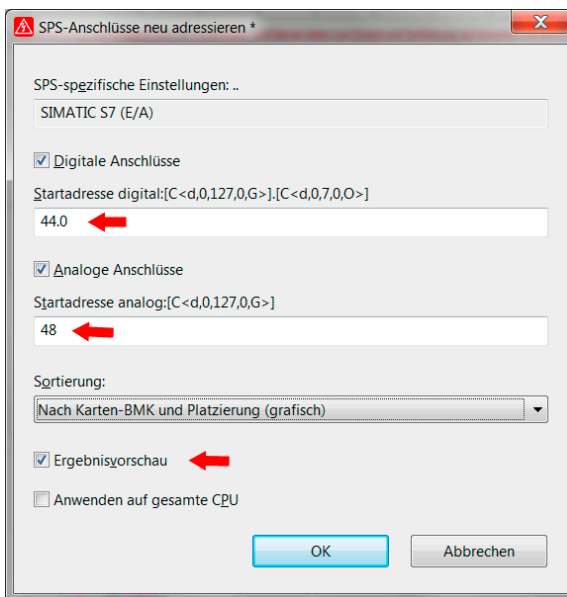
SPS-Anschlüsse neu adressieren *

X

SPS-spezifische Einstellungen: ..

SIMATIC S7 (E/A)

Digitale Anschlüsse

Startadresse digital:[C<d,0,127,0,G>].[C<d,0,7,0,O>]

44.0

Analoge Anschlüsse

Startadresse analog:[C<d,0,127,0,G>]

48

Sortierung:

Nach Karten-BMK und Platzierung (grafisch)

Ergebnisvorschau

Anwenden auf gesamte CPU

OK

Abbrechen